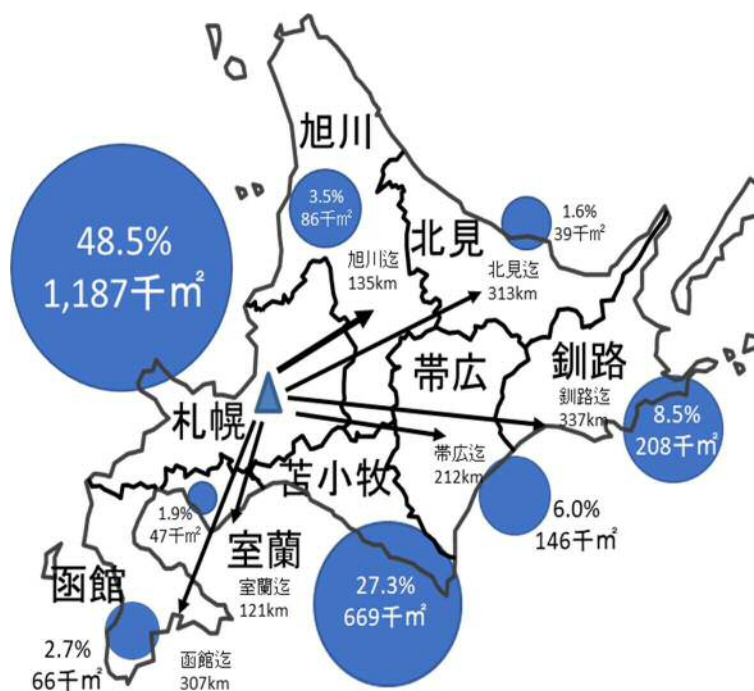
旭川

3.5%
86千㎡

1.6%
39千㎡

48.5%
1,187千㎡

北見

旭川迄
135km

北見迄
313km

帯広

釧路

釧路迄
337km

札幌

8.5%
208千㎡

帯広迄
212km

苫小牧

6.0%
146千㎡

1.9%
47千㎡

室蘭

函館

室蘭迄
121km

27.3%
669千㎡

2.7%
66千㎡

函館迄
307km